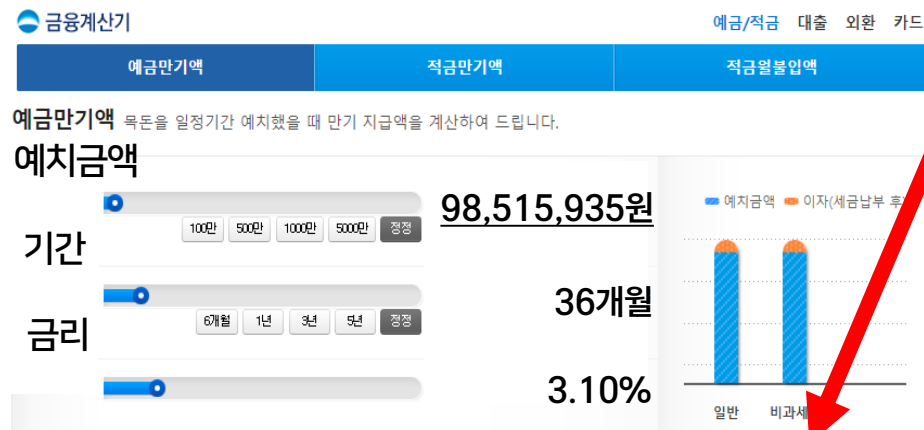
금융계산기

예금/적금 대출 외환 카드

예금만기액 | 적금만기액 | 적금월불입액

예금만기액 목돈을 일정기간 예치했을 때 만기 지급액을 계산하여 드립니다.

예치금액

100만 500만 1000만 5000만 정정

98,515,935원

기간

6개월 1년 3년 5년 정정

36개월

금리

3.10%

예치금액 이자(세금납부 후

일반 비과세